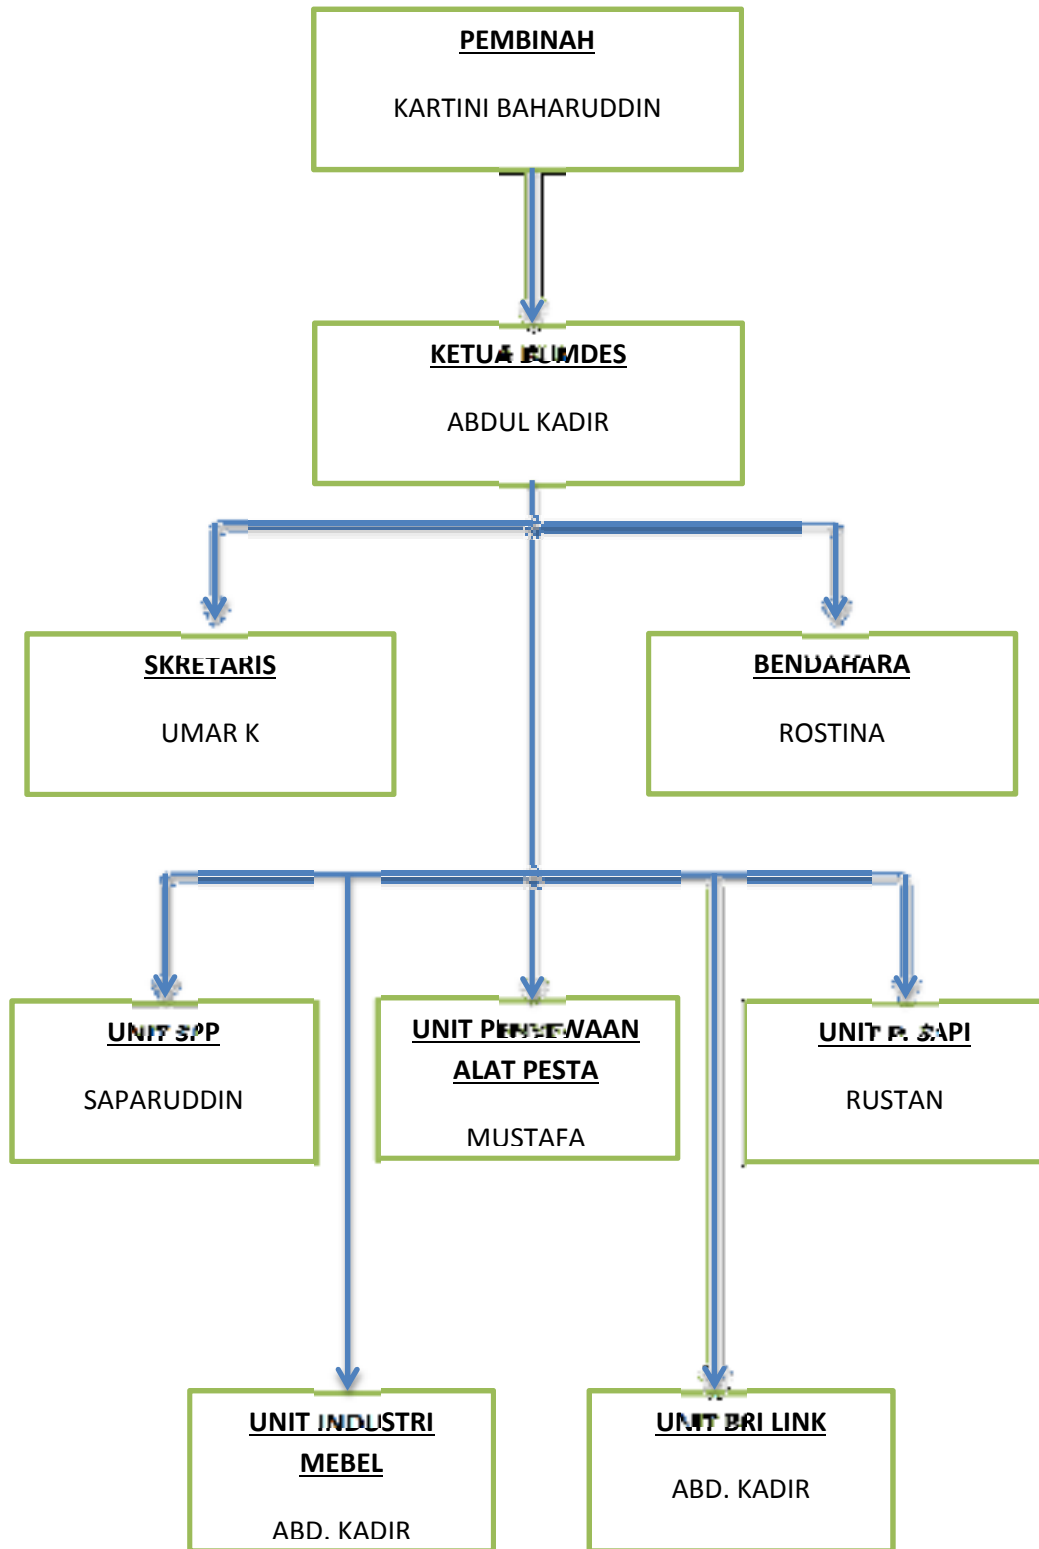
PEMBINAH

KARTINI BAHARUDDIN

KETUA BUMDES

ABDUL KADIR

SKRETARIS

UMAR K

BENDAHARA

ROSTINA

UNIT SPP

SAPARUDDIN

UNIT PENYEWAAN ALAT PESTA

MUSTAFA

UNIT P. SAPI

RUSTAN

UNIT INDUSTRI MEBEL

ABD. KADIR

UNIT BRI LINK

ABD. KADIR